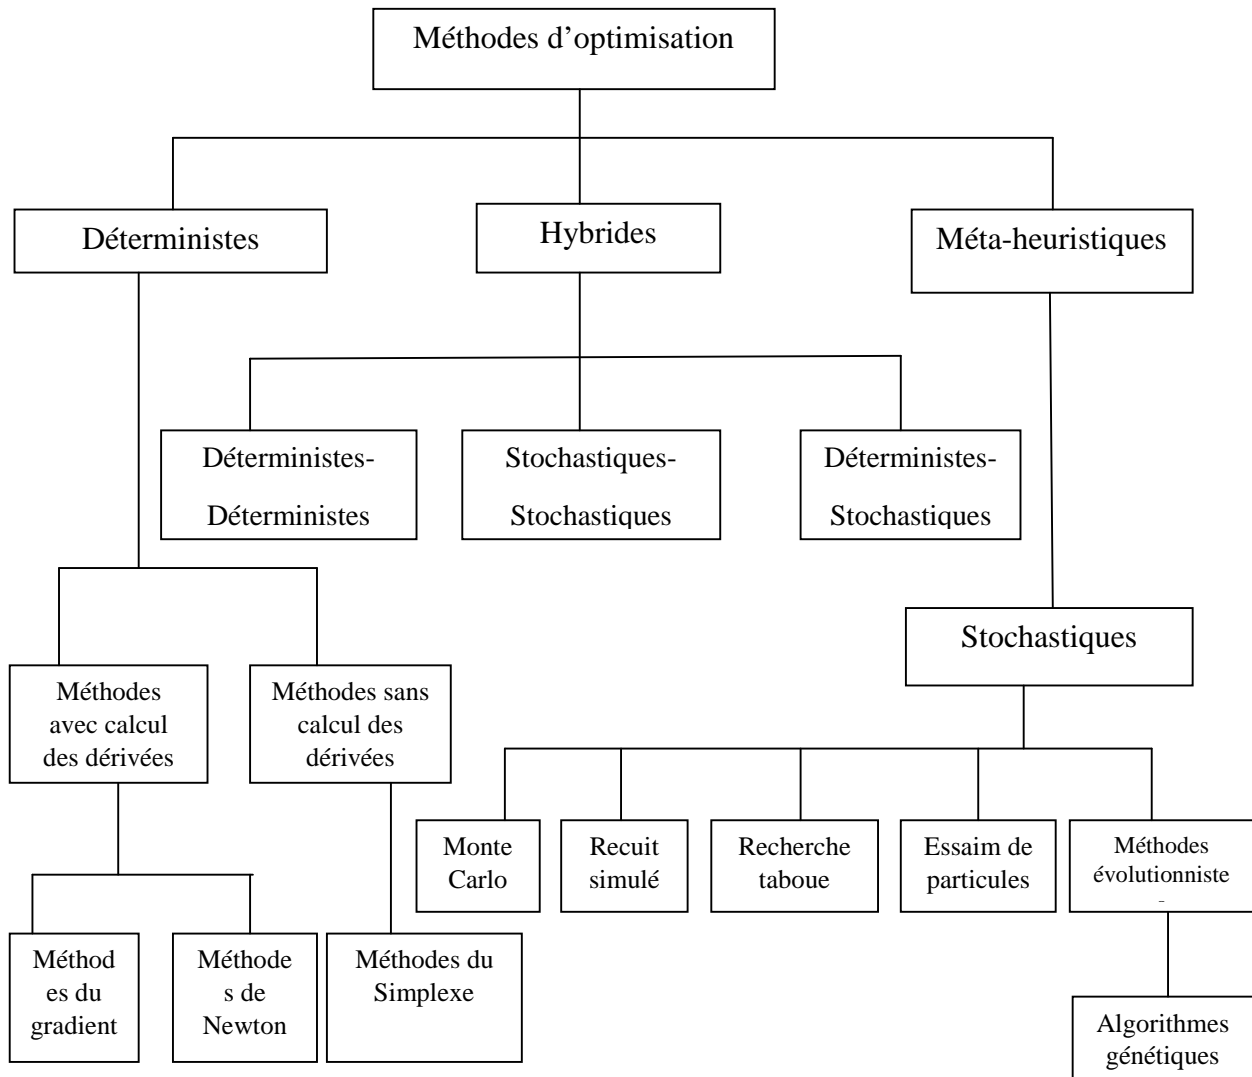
Méthodes d'optimisation

Déterministes

Hybrides

Méta-heuristiques

Déterministes-Déterministes

Stochastiques-Stochastiques

Déterministes-Stochastiques

Stochastiques

Méthodes avec calcul des dérivées

Méthodes sans calcul des dérivées

Monte Carlo

Recuit simulé

Recherche taboue

Essaim de particules

Méthodes évolutionniste

Méthodes du gradient

Méthodes de Newton

Méthodes du Simplexe

Algorithmes génétiques